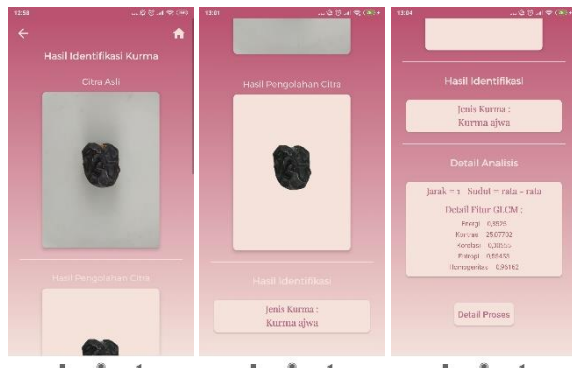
12:58

Hasil Identifikasi Kurma

Citra Asli

Hasil Pengolahan Citra

12:01

Hasil Pengolahan Citra

Hasil Identifikasi

Jenis Kurma :
Kurma ajwa

13:04

Hasil Identifikasi

Jenis Kurma :
Kurma ajwa

Detail Analisis

Jarak = 1 Sudut = rata - rata

Detail Fitur GLCM :

Energi 0,8826
Kontras 25,07732
Korelasi 0,30555
Entropi 0,55433
Homogenitas 0,95162

Detail Proses